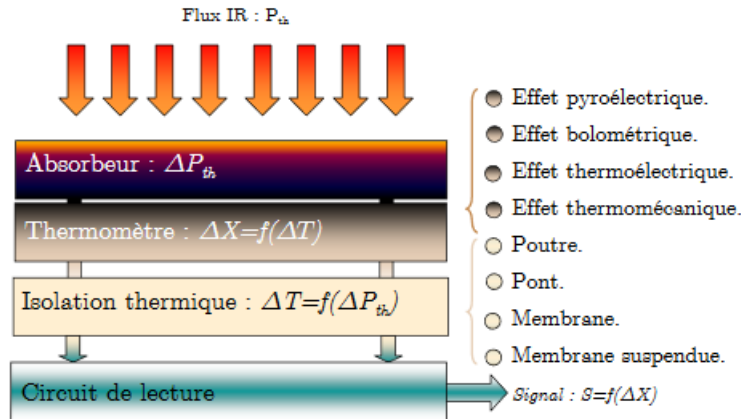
Flux IR : $P_{th}$

Absorbeur : $\Delta P_{th}$

Thermomètre : $\Delta X=f(\Delta T)$

Isolation thermique : $\Delta T=f(\Delta P_{th})$

Circuit de lecture

Signal : $S=f(\Delta X)$

Effet pyroélectrique.
Effet bolométrique.
Effet thermoélectrique.
Effet thermomécanique.

Poutre.
Pont.
Membrane.
Membrane suspendue.